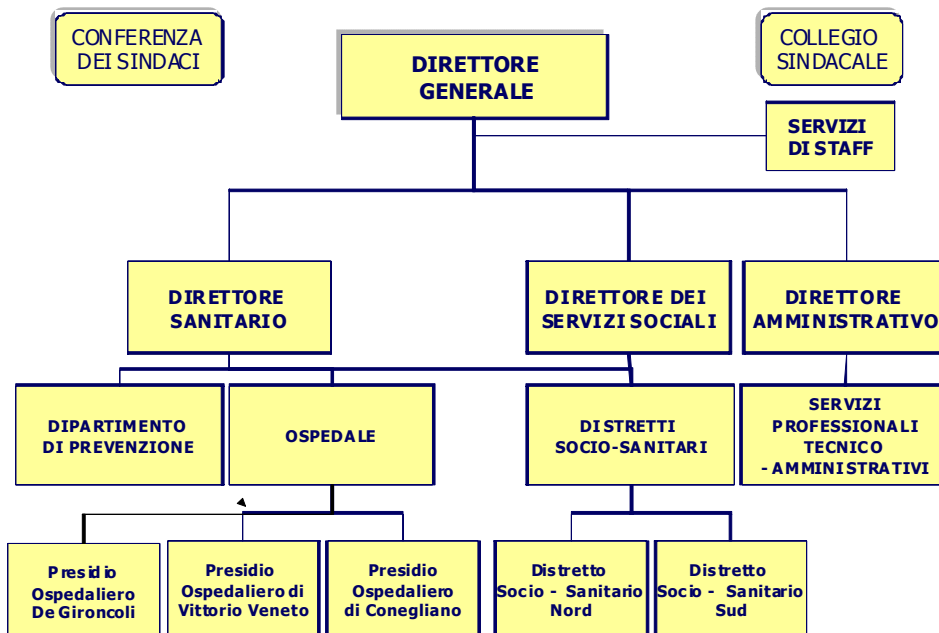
CONFERENZA DEI SINDACI

DIRETTORE GENERALE

COLLEGIO SINDACALE

SERVIZI DI STAFF

DIRETTORE SANITARIO

DIRETTORE DEI SERVIZI SOCIALI

DIRETTORE AMMINISTRATIVO

DIPARTIMENTO DI PREVENZIONE

OSPEDALE

DISTRETTI SOCIO-SANITARI

SERVIZI PROFESSIONALI TECNICO - AMMINISTRATIVI

Presidio Ospedaliero De Gironcoli

Presidio Ospedaliero di Vittorio Veneto

Presidio Ospedaliero di Conegliano

Distretto Socio - Sanitario Nord

Distretto Socio - Sanitario Sud